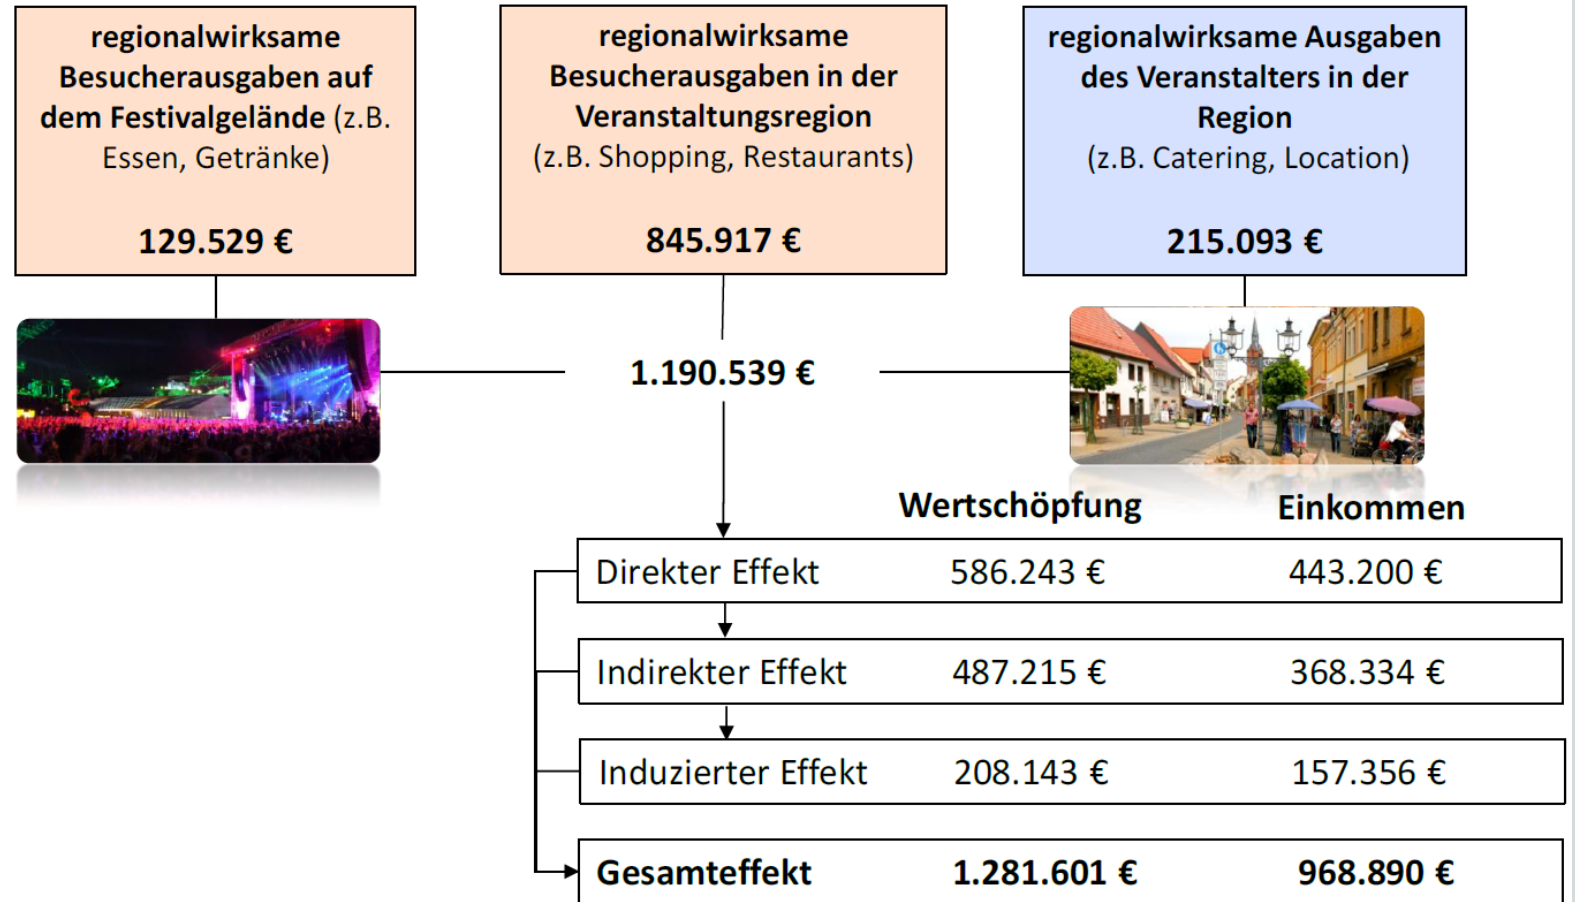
regionalwirksame Besucherausgaben auf dem Festivalgelände (z.B. Essen, Getränke)

129.529 €

regionalwirksame Besucherausgaben in der Veranstaltungsregion (z.B. Shopping, Restaurants)

845.917 €

regionalwirksame Ausgaben des Veranstalters in der Region (z.B. Catering, Location)

215.093 €

1.190.539 €

| | Wertschöpfung | Einkommen |
|---|---|---|
| Direkter Effekt | 586.243 € | 443.200 € |
| Indirekter Effekt | 487.215 € | 368.334 € |
| Induzierter Effekt | 208.143 € | 157.356 € |
| Gesamteffekt | 1.281.601 € | 968.890 € |